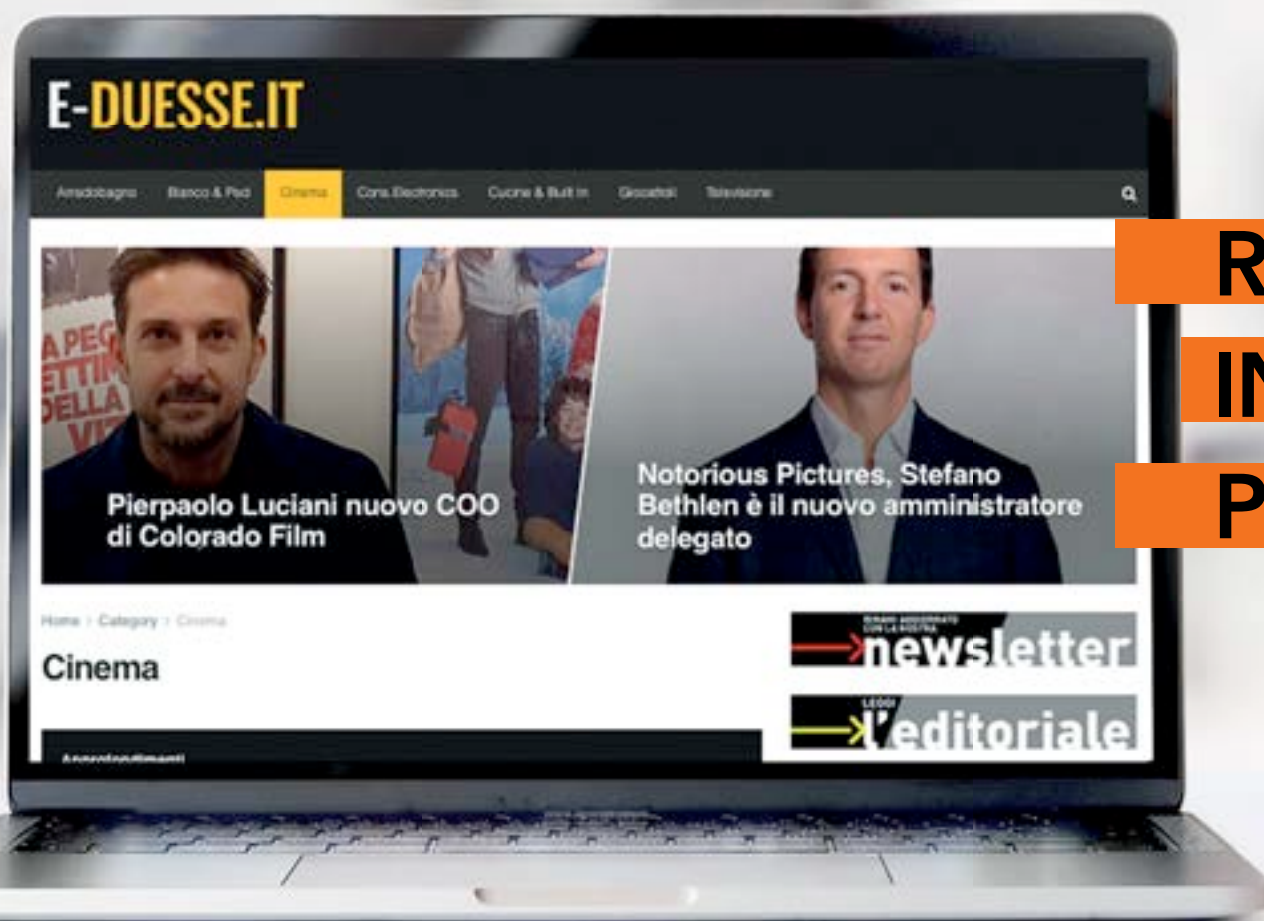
E-DUESSE.IT

Arredobagno Bianco & Ped Cinema Cons.Electronics Cucine & Built In Giocattoli Televisione

A PEG
ETTIN
DELLA
VI

Pierpaolo Luciani nuovo COO di Colorado Film

Notorious Pictures, Stefano Bethlen è il nuovo amministratore delegato

R
IN
P

Home > Category > Cinema

Cinema

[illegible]
newsletter

LEGGI
l'editoriale

Approfondimenti